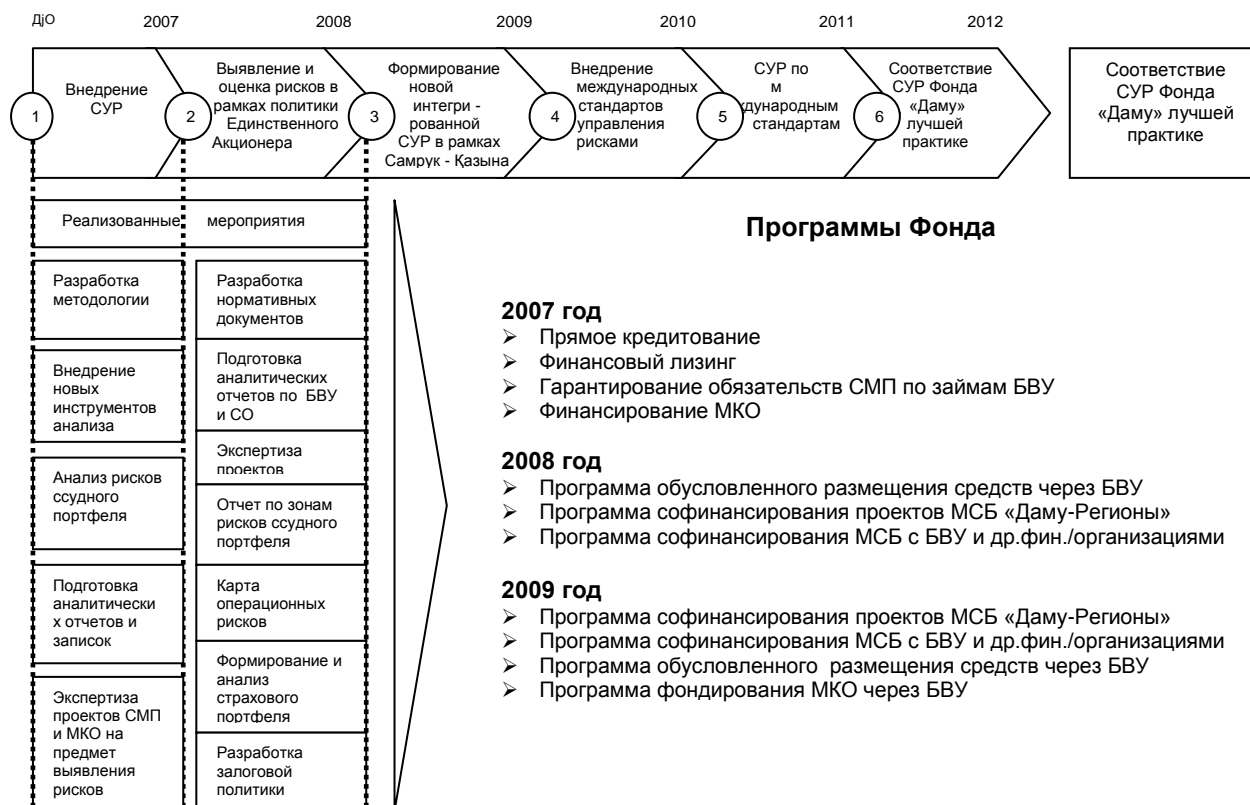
ДјО 2007 2008 2009 2010 2011 2012

1 Внедрение СУР

2 Выявление и оценка рисков в рамках политики Единственного Акционера

3 Формирование новой интегри - рованной СУР в рамках Самрук - Қазына

4 Внедрение международных стандартов управления рисками

5 СУР по м дународным стандартам

6 Соответствие СУР Фонда «Даму» лучшей практике

Соответствие СУР Фонда «Даму» лучшей практике

Реализованные мероприятия

Разработка методологии

Внедрение новых инструментов анализа

Анализ рисков ссудного портфеля

Подготовка аналитически х отчетов и записок

Экспертиза проектов СМП и МКО на предмет выявления рисков

Разработка нормативных документов

Подготовка аналитических отчетов по БВУ и СО

Экспертиза проектов

Отчет по зонам рисков ссудного портфеля

Карта операционных рисков

Формирование и анализ страхового портфеля

Разработка залоговой политики

Программы Фонда

2007 год
➢ Прямое кредитование
➢ Финансовый лизинг
➢ Гарантирование обязательств СМП по займам БВУ
➢ Финансирование МКО

2008 год
➢ Программа обусловленного размещения средств через БВУ
➢ Программа софинансирования проектов МСБ «Даму-Регионы»
➢ Программа софинансирования МСБ с БВУ и др.фин./организациями

2009 год
➢ Программа софинансирования проектов МСБ «Даму-Регионы»
➢ Программа софинансирования МСБ с БВУ и др.фин./организациями
➢ Программа обусловленного размещения средств через БВУ
➢ Программа фондирования МКО через БВУ